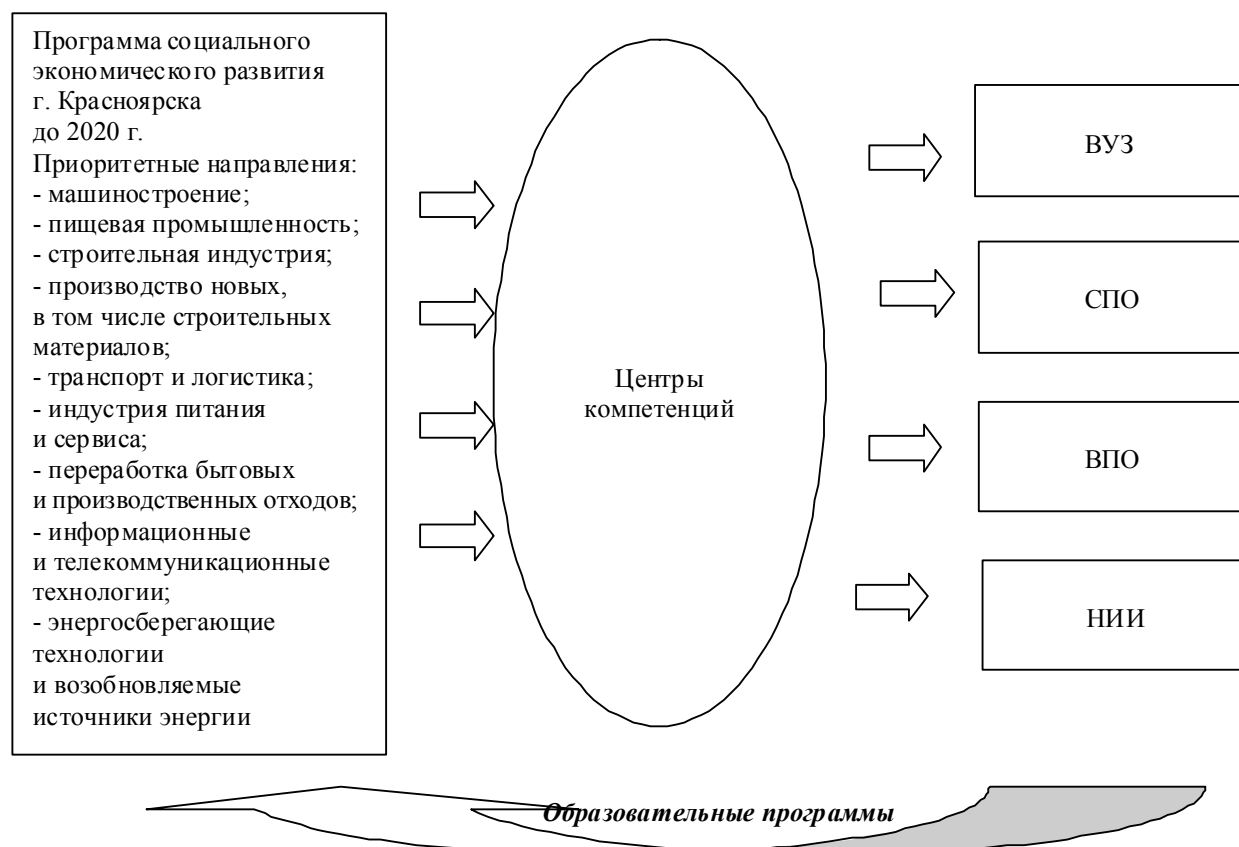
Программа социального экономического развития г. Красноярска до 2020 г.
Приоритетные направления:
- машиностроение;
- пищевая промышленность;
- строительная индустрия;
- производство новых, в том числе строительных материалов;
- транспорт и логистика;
- индустрия питания и сервиса;
- переработка бытовых и производственных отходов;
- информационные и телекоммуникационные технологии;
- энергосберегающие технологии и возобновляемые источники энергии

Центры компетенций

ВУЗ

СПО

ВПО

НИИ

Образовательные программы